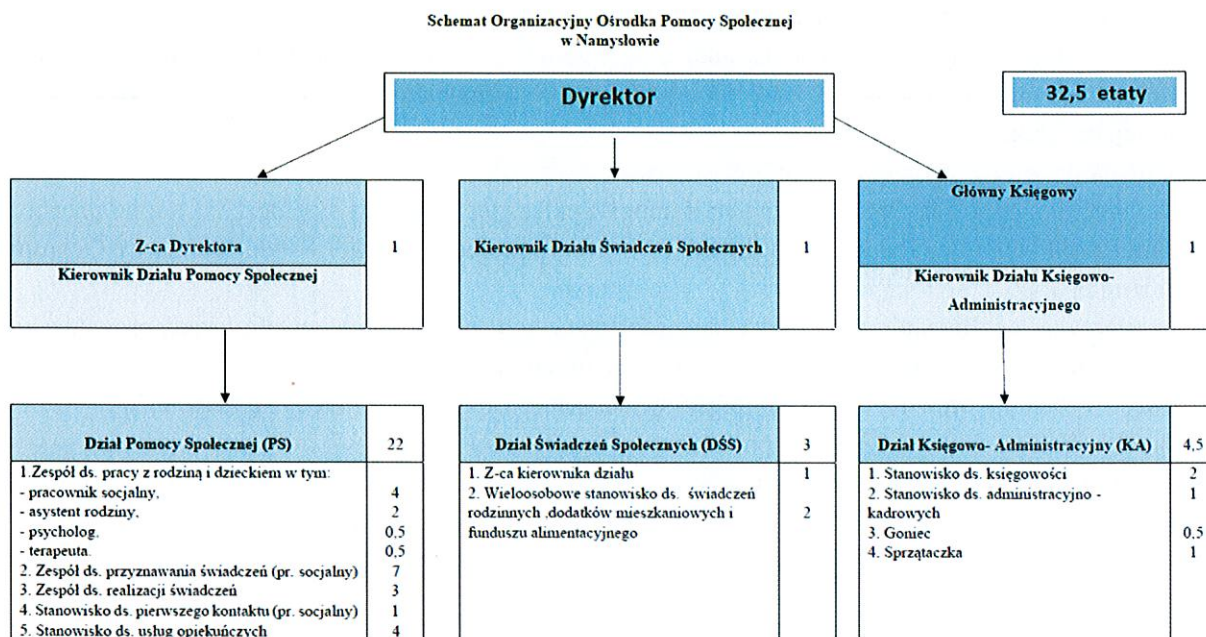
Schemat Organizacyjny Ośrodka Pomocy Społecznej w Namysłowie

Dyrektor

32,5 etaty

| Z-ca Dyrektora | 1 |
|---|---|
| Kierownik Działu Pomocy Społecznej | |

| Kierownik Działu Świadczeń Społecznych | 1 |
|---|---|

| Główny Księgowy | 1 |
|---|---|
| Kierownik Działu Księgowo-Administracyjnego | |

| Dział Pomocy Społecznej (PS) | 22 |
|---|---|
| 1.Zespół ds. pracy z rodziną i dzieckiem w tym: | |
| - pracownik socjalny, | 4 |
| - asystent rodziny, | 2 |
| - psycholog, | 0,5 |
| - terapeuta. | 0,5 |
| 2. Zespół ds. przyznawania świadczeń (pr. socjalny) | 7 |
| 3. Zespół ds. realizacji świadczeń | 3 |
| 4. Stanowisko ds. pierwszego kontaktu (pr. socjalny) | 1 |
| 5. Stanowisko ds. usług opiekuńczych | 4 |

| Dział Świadczeń Społecznych (DŚS) | 3 |
|---|---|
| 1. Z-ca kierownika działu | 1 |
| 2. Wieloosobowe stanowisko ds. świadczeń rodzinnych ,dodatków mieszkaniowych i funduszu alimentacyjnego | 2 |

| Dział Księgowo- Administracyjny (KA) | 4,5 |
|---|---|
| 1. Stanowisko ds. księgowości | 2 |
| 2. Stanowisko ds. administracyjno - kadrowych | 1 |
| 3. Goniec | 0,5 |
| 4. Sprzątaczka | 1 |